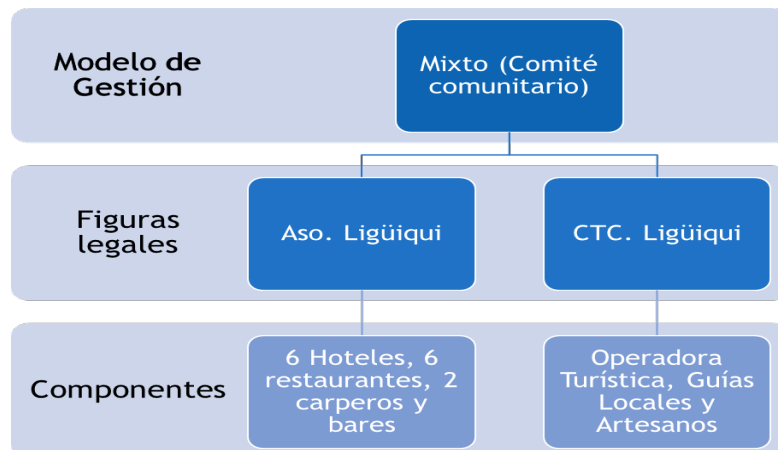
Modelo de Gestión

Mixto (Comité comunitario)

Figuras legales

Aso. Ligüiqui

CTC. Ligüiqui

Componentes

6 Hoteles, 6 restaurantes, 2 carperos y bares

Operadora Turística, Guías Locales y Artesanos